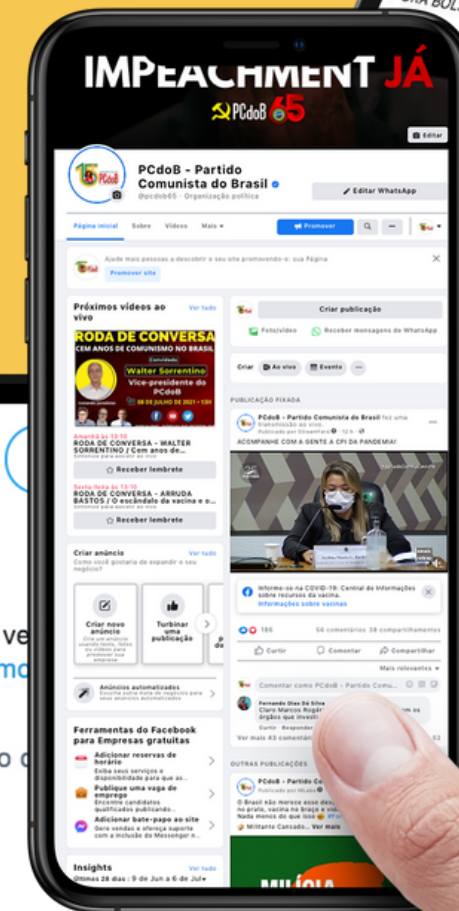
IMPEACHMENT JÁ
PCdoB 65
Editar
PCdoB - Partido Comunista do Brasil
@pcdob65 · Organização política
Editar WhatsApp
Página inicial Sobre Vídeos Mais
Promover
Ajude mais pessoas a descobrir o seu site promovendo-o: sua Página
Promover site
Próximos vídeos ao vivo
Ver tudo
RODA DE CONVERSA
CEM ANOS DE COMUNISMO NO BRASIL
Convidado
Walter Sorrentino
Vice-presidente do PCdoB
08 DE JULHO DE 2021 • 15H
Amanhã às 15:10
RODA DE CONVERSA - WALTER SORRENTINO | Cem anos de...
Receber lembrete
Sexta-feira às 10:10
RODA DE CONVERSA - ARRUDA BASTOS | O escândalo da vacina e o...
Receber lembrete
Criar publicação
Foto/vídeo
Receber mensagens do WhatsApp
Criar
Ao vivo
Evento
PUBLICAÇÃO FIXADA
PCdoB - Partido Comunista do Brasil fez uma transmissão ao vivo.
ACOMPANHE COM A GENTE A CPI DA PANDEMIA!
Informe-se na COVID-19: Central de Informações sobre recursos da vacina.
Informações sobre vacinas
186
56 comentários 38 compartilhamentos
Curtir
Comentar
Compartilhar
Mais relevantes
Comentar como PCdoB - Partido Comu...
Criar anúncio
Ver tudo
Como você gostaria de expandir o seu negócio?
Criar novo anúncio
Turbinar uma publicação
Anúncios automatizados
Ferramentas do Facebook para Empresas gratuitas
Adicionar reservas de horário
Publique uma vaga de emprego
Adicionar bate-papo ao site
Ver mais 43 comentários
OUTRAS PUBLICAÇÕES
PCdoB - Partido Comunista do Brasil
O Brasil não merece esse desgoverno.
Militante Cansado... Ver mais
Insights
Ver tudo
Últimos 28 dias : 9 de Jun a 6 de Jul
MILÍCIA